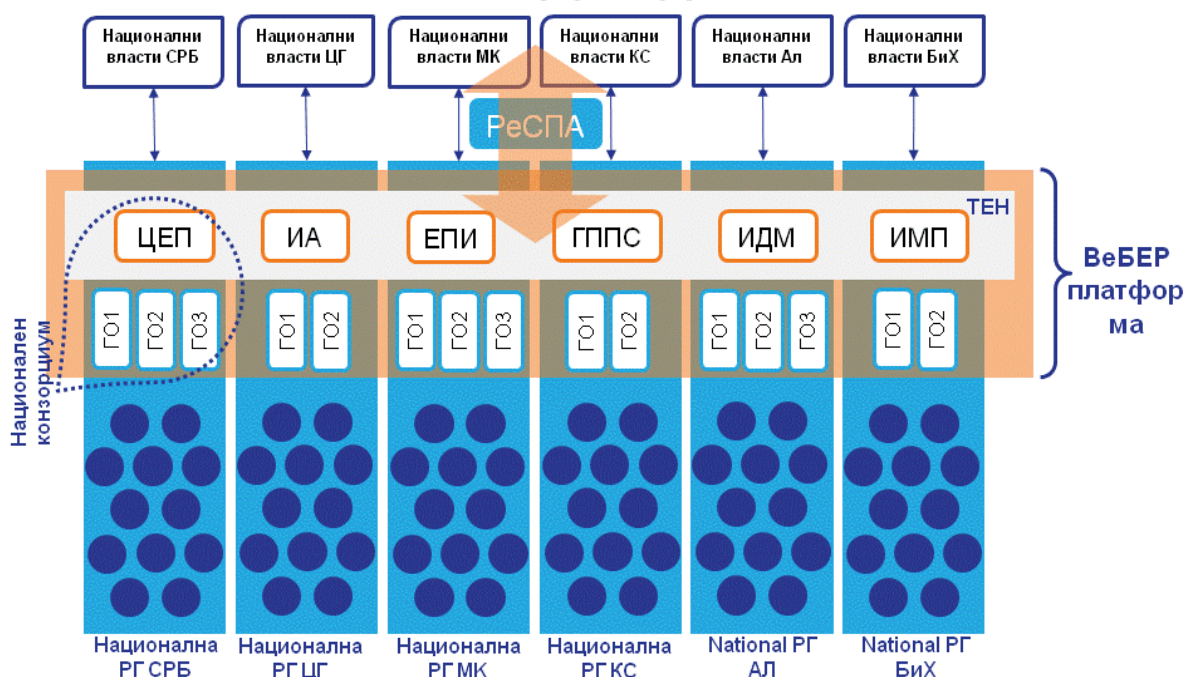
Национални власти СРБ

Национални власти ЦГ

Национални власти МК

Национални власти КС

Национални власти Ал

Национални власти БиХ

РеСПА

ТЕН

ЦЕП

ИА

ЕПИ

ГППС

ИДМ

ИМП

ГО1 ГО2 ГО3

ГО1 ГО2

ГО1 ГО2 ГО3

ГО1 ГО2

ГО1 ГО2 ГО3

ГО1 ГО2

ВеБЕР платформа

Национален конзорциум

Национална РГ СРБ

Национална РГ ЦГ

Национална РГ МК

Национална РГ КС

National РГ АЛ

National РГ БиХ